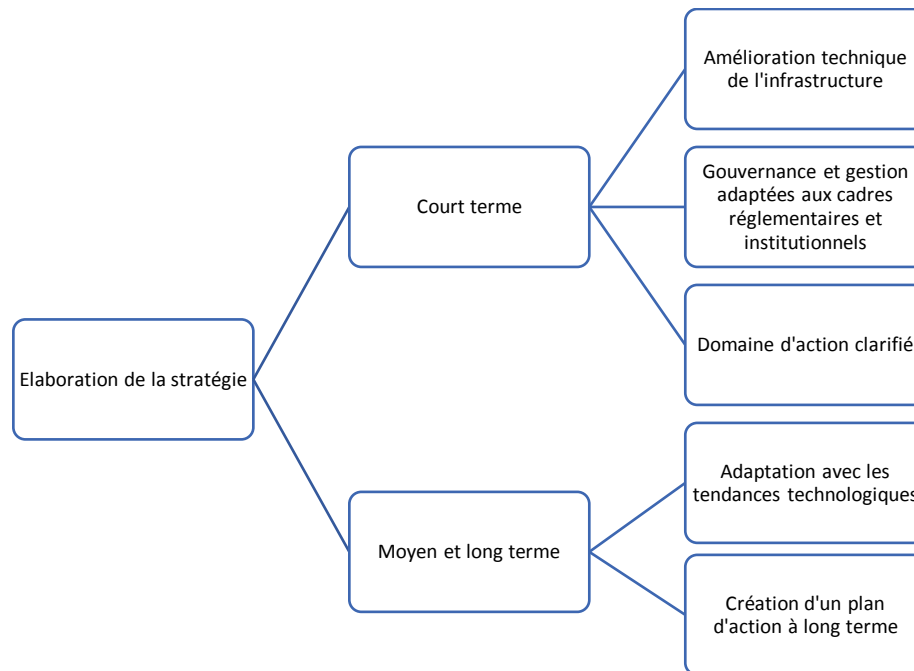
Elaboration de la stratégie

Court terme

Amélioration technique de l'infrastructure

Gouvernance et gestion adaptées aux cadres réglementaires et institutionnels

Domaine d'action clarifié

Moyen et long terme

Adaptation avec les tendances technologiques

Création d'un plan d'action à long terme